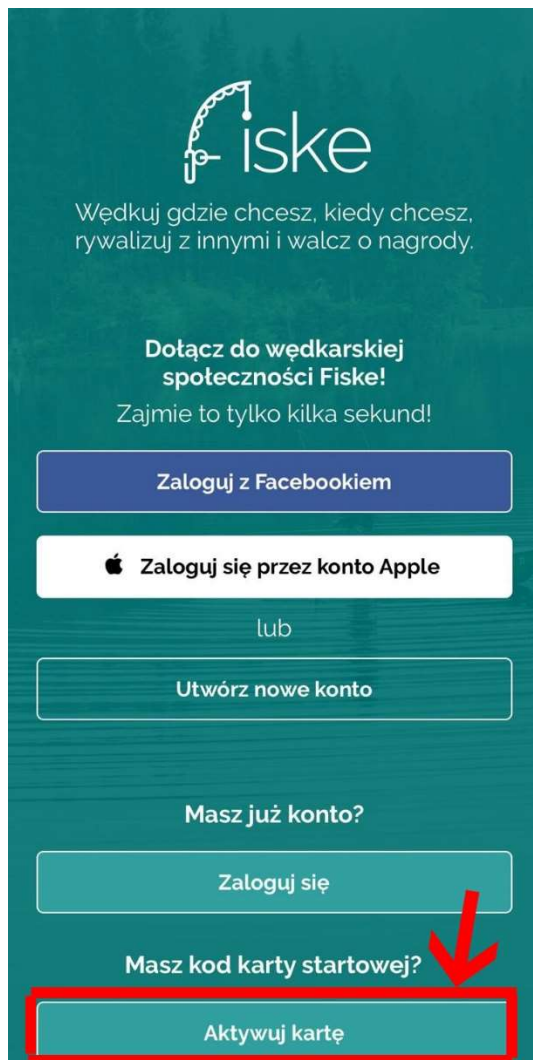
Fiske

Wędkuj gdzie chcesz, kiedy chcesz, rywalizuj z innymi i walcz o nagrody.

Dołącz do wędkarskiej społeczności Fiske!

Zajmie to tylko kilka sekund!

Zaloguj z Facebookiem

Zaloguj się przez konto Apple

lub

Utwórz nowe konto

Masz już konto?

Zaloguj się

Masz kod karty startowej?

Aktywuj kartę